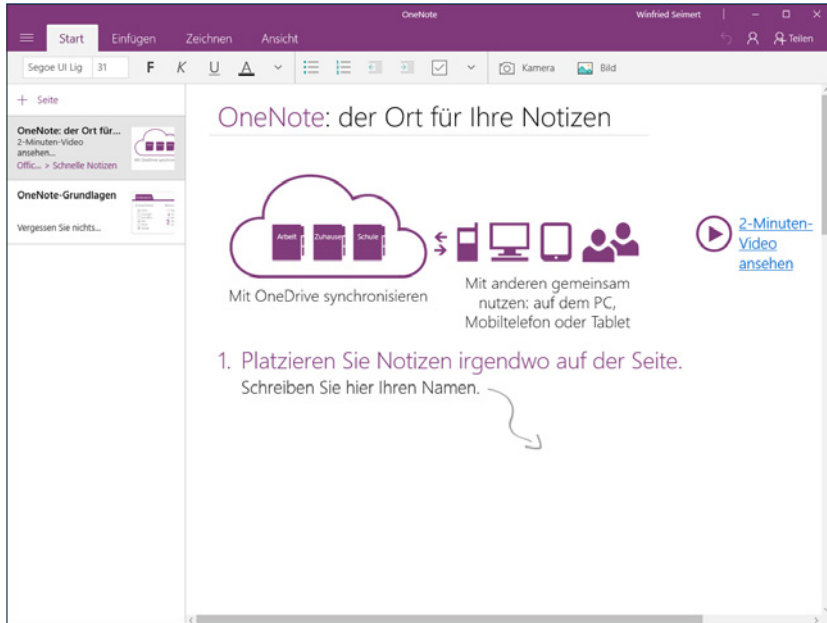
OneNote

Winfried Seimert

Start Einfügen Zeichnen Ansicht

Teilen

Segoe UI Lig 31 F K U A

Kamera Bild

+ Seite

OneNote: der Ort für...
2-Minuten-Video ansehen...
Offic... > Schnelle Notizen

OneNote-Grundlagen
Vergessen Sie nichts...

OneNote: der Ort für Ihre Notizen

Arbeit Zuhause Schule

Mit OneDrive synchronisieren

Mit anderen gemeinsam nutzen: auf dem PC, Mobiltelefon oder Tablet

2-Minuten-Video ansehen

1. Platzieren Sie Notizen irgendwo auf der Seite.

Schreiben Sie hier Ihren Namen.